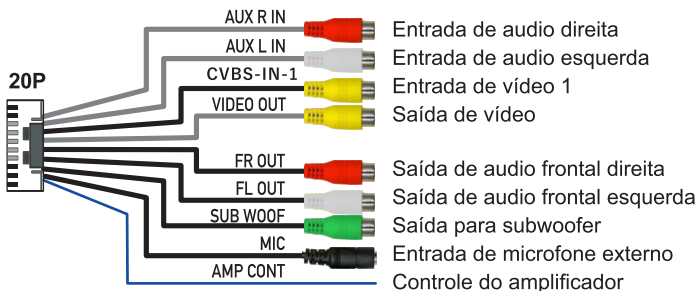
20P

AUX R IN
Entrada de audio direita

AUX L IN
Entrada de audio esquerda

CVBS-IN-1
Entrada de vídeo 1

VIDEO OUT
Saída de vídeo

FR OUT
Saída de audio frontal direita

FL OUT
Saída de audio frontal esquerda

SUB WOOF
Saída para subwoofer

MIC
Entrada de microfone externo

AMP CONT
Controle do amplificador